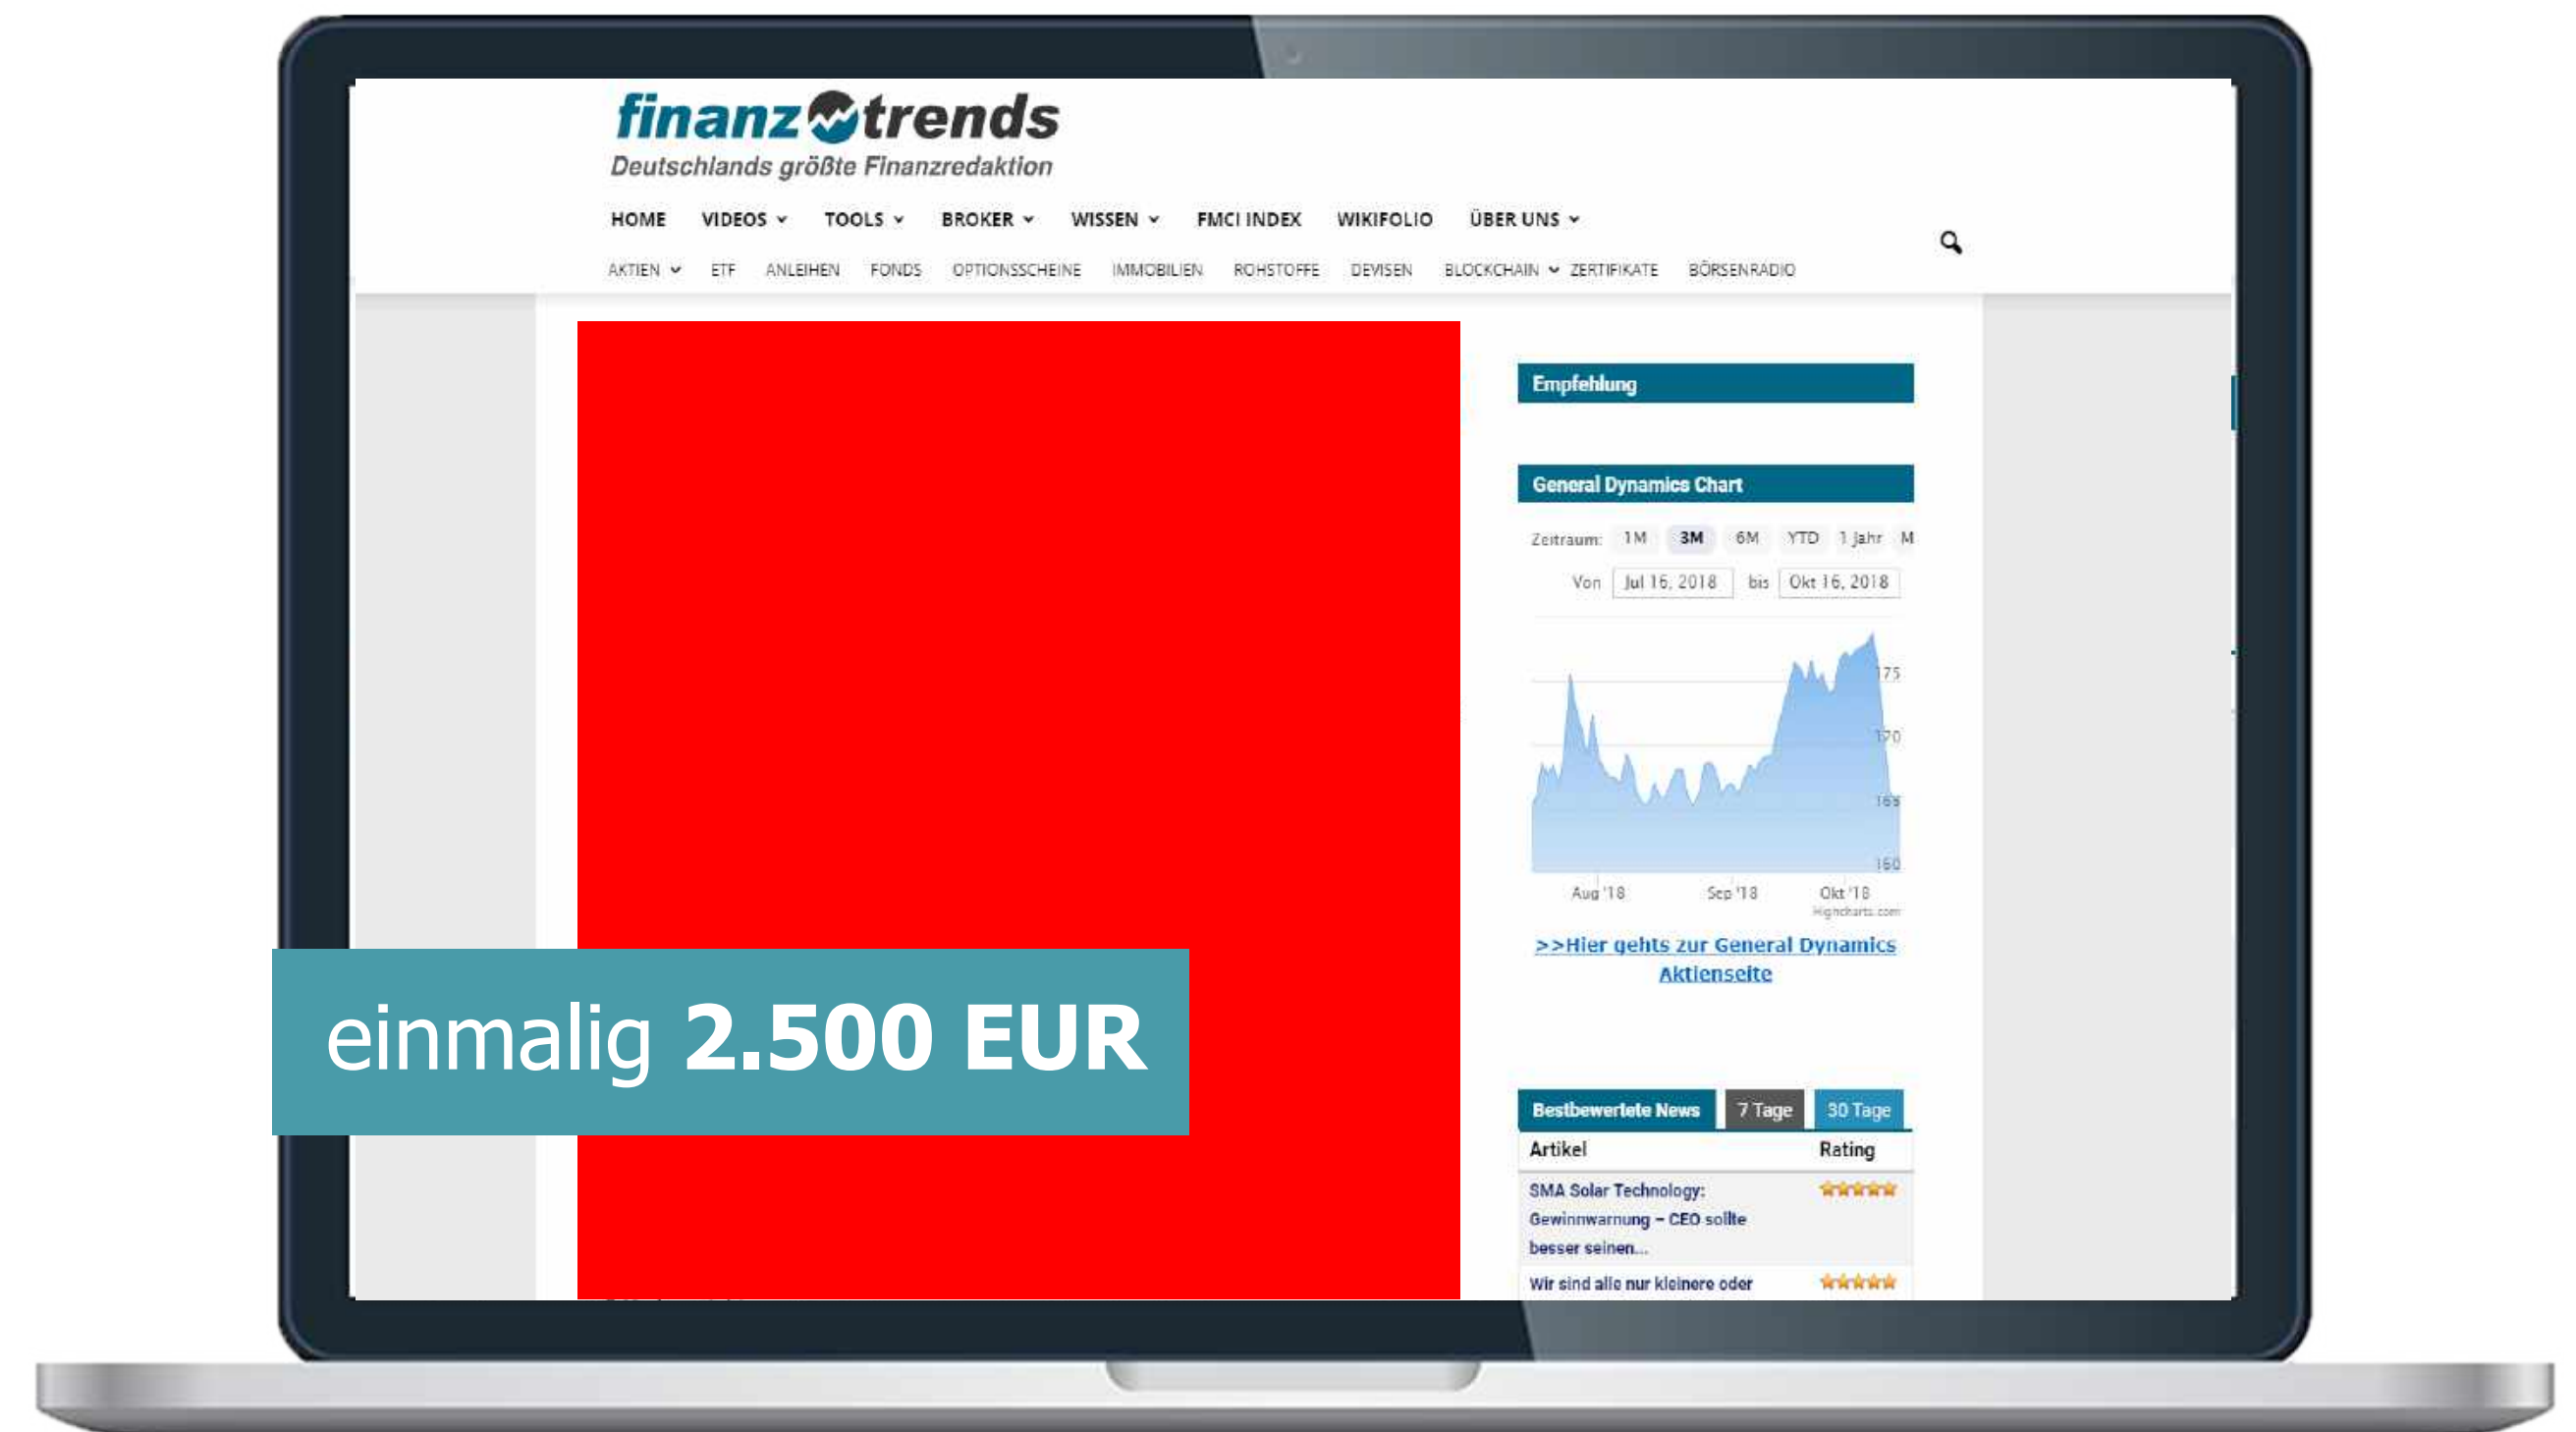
finanztrends
Deutschlands größte Finanzredaktion

HOME VIDEOS TOOLS BROKER WISSEN FMCI INDEX WIKIFOLIO ÜBER UNS

AKTIEN ETF ANLEIHEN FONDS OPTIONSSCHEINE IMMOBILIEN ROHSTOFFE DEVISEN BLOCKCHAIN ZERTIFIKATE BÖRSENRADIO

Empfehlung

General Dynamics Chart

Zeitraum: 1M 3M 6M YTD 1 Jahr M

Von Jul 16, 2018 bis Okt 16, 2018

175
170
165
160

Aug '18 Sep '18 Okt '18
Highcharts.com

>>Hier gehts zur General Dynamics Aktienseite

einmalig 2.500 EUR

Bestbewertete News 7 Tage 30 Tage

| Artikel | Rating |
|---|---|
| SMA Solar Technology: Gewinnwarnung – CEO sollte besser seinen... | |
| Wir sind alle nur kleinere oder | |